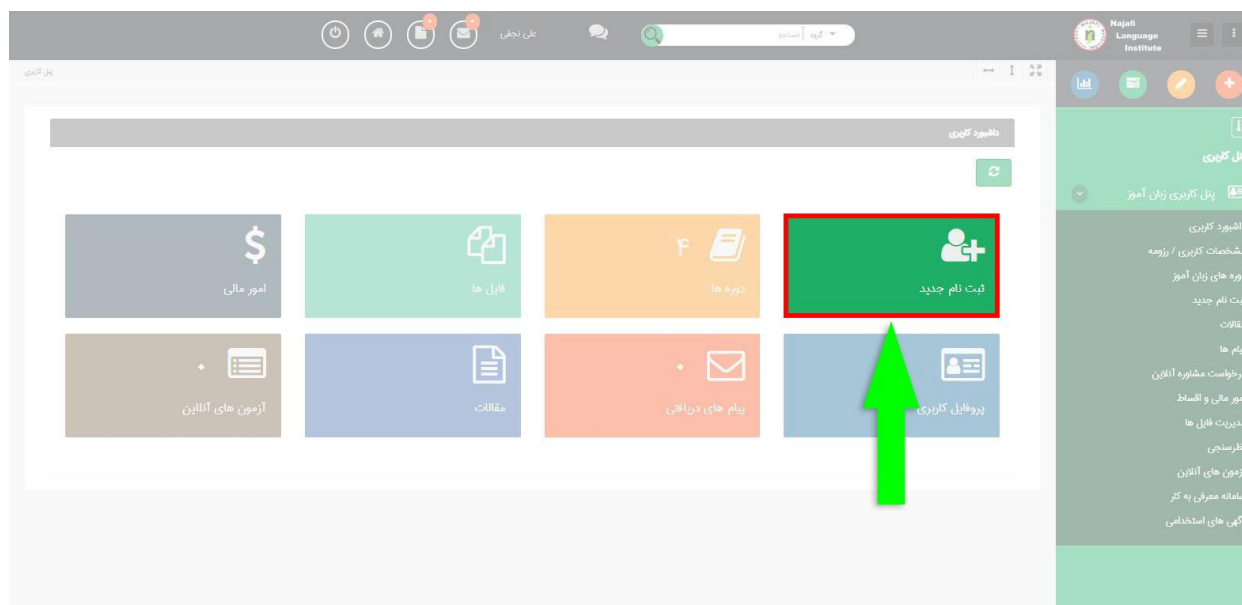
Najafi Language Institute

علی نجفی

گروه | جستجو

پنل کاربری

داشبورد کاربری

ثبت نام جدید

دوره ها ۴

فایل ها

امور مالی

پروفایل کاربری

پیام های دریافتی ۰

مقالات

آزمون های آنلاین ۰

پنل کاربری

پنل کاربری زبان آموز

داشبورد کاربری
مشخصات کاربری / رزومه
دوره های زبان آموز
ثبت نام جدید
مقالات
پیام ها
درخواست مشاوره آنلاین
امور مالی و اقساط
مدیریت فایل ها
نظرسنجی
آزمون های آنلاین
سامانه معرفی به کار
آگهی های استخدامی